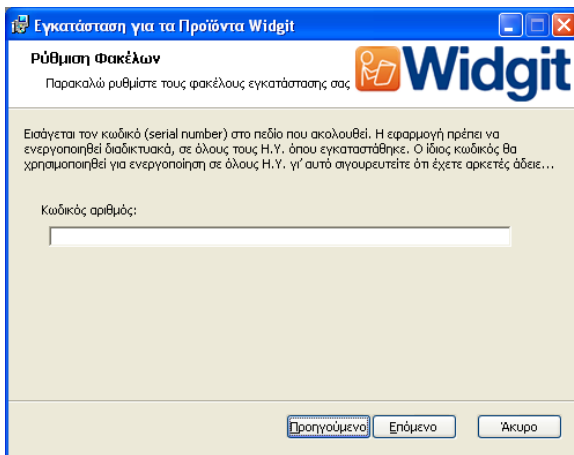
Εγκατάσταση για τα Προϊόντα Widgit

Ρύθμιση Φακέλων

Παρακαλώ ρυθμίστε τους φακέλους εγκατάστασης σας

Widgit

Εισάγεται τον κωδικό (serial number) στο πεδίο που ακολουθεί. Η εφαρμογή πρέπει να ενεργοποιηθεί διαδικτυακά, σε όλους τους Η.Υ. όπου εγκαταστάθηκε. Ο ίδιος κωδικός θα χρησιμοποιηθεί για ενεργοποίηση σε όλους Η.Υ. γι' αυτό σιγουρευτείτε ότι έχετε αρκετές άδειε...

Κωδικός αριθμός:

Προηγούμενο Επόμενο Άκυρο